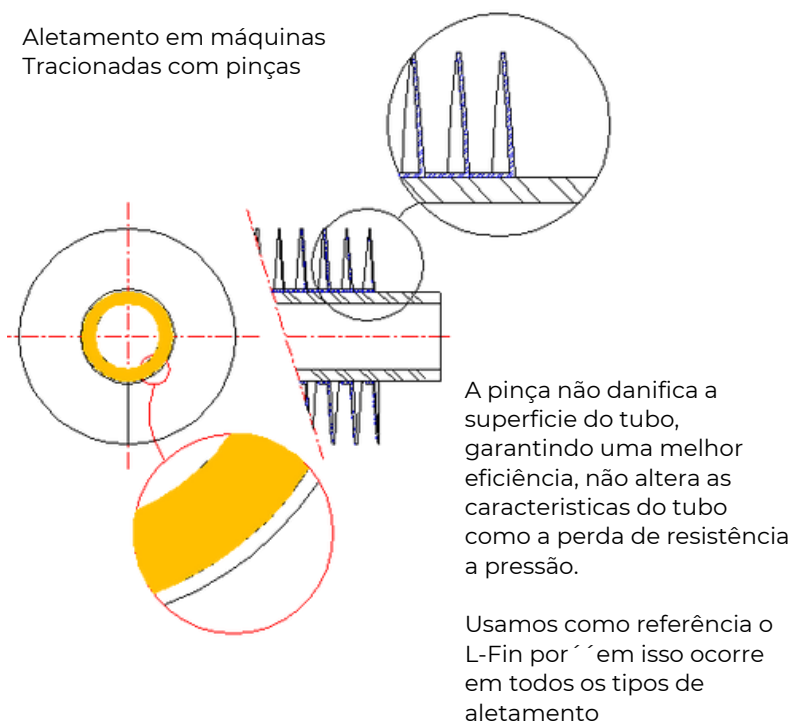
Aletamento em máquinas Tracionadas com pinças

A pinça não danifica a superficie do tubo, garantindo uma melhor eficiência, não altera as caracteristicas do tubo como a perda de resistência a pressão.

Usamos como referência o L-Fin por´ ´em isso ocorre em todos os tipos de aletamento